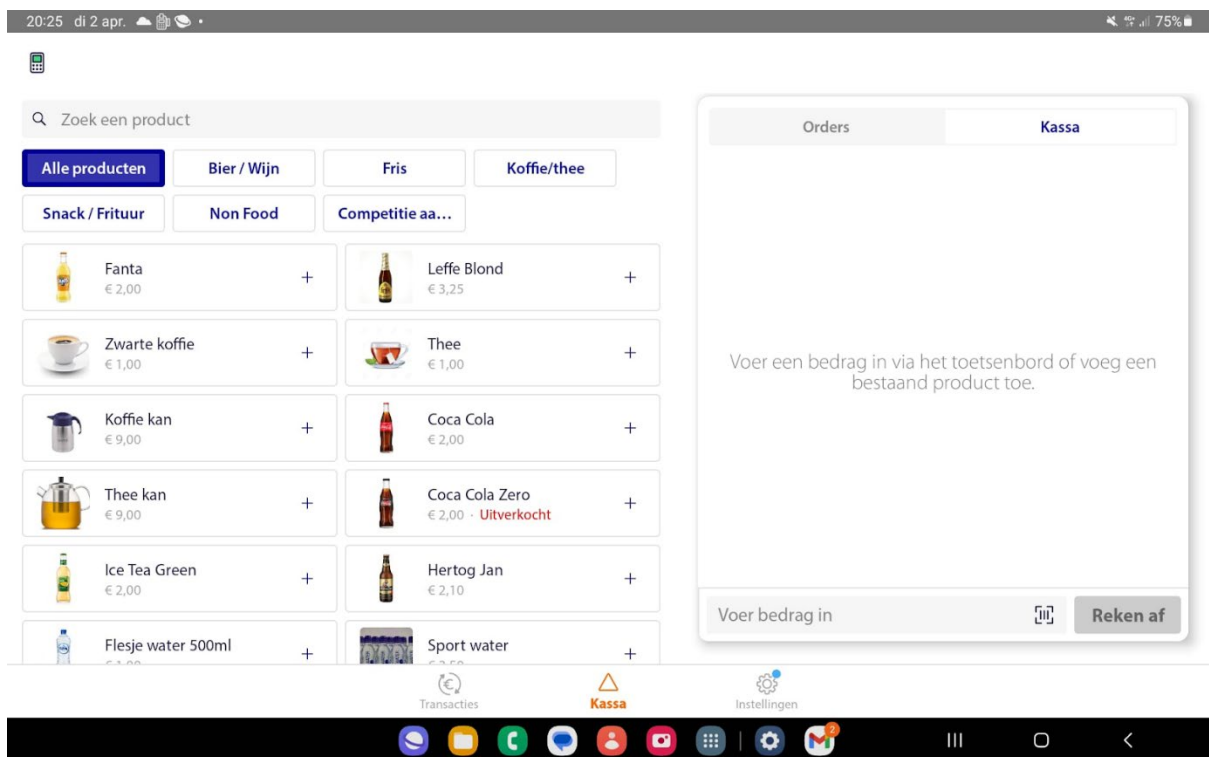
20:25 di 2 apr.

75%

Zoek een product

Alle producten
Bier / Wijn
Fris
Koffie/thee
Snack / Frituur
Non Food
Competitie aa...

Fanta
€ 2,00
+

Leffe Blond
€ 3,25
+

Zwarte koffie
€ 1,00
+

Thee
€ 1,00
+

Koffie kan
€ 9,00
+

Coca Cola
€ 2,00
+

Thee kan
€ 9,00
+

Coca Cola Zero
€ 2,00 · Uitverkocht
+

Ice Tea Green
€ 2,00
+

Hertog Jan
€ 2,10
+

Flesje water 500ml
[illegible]
+

Sport water
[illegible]
+

Orders
Kassa

Voer een bedrag in via het toetsenbord of voeg een bestaand product toe.

Voer bedrag in
Reken af

Transacties
Kassa
Instellingen

2